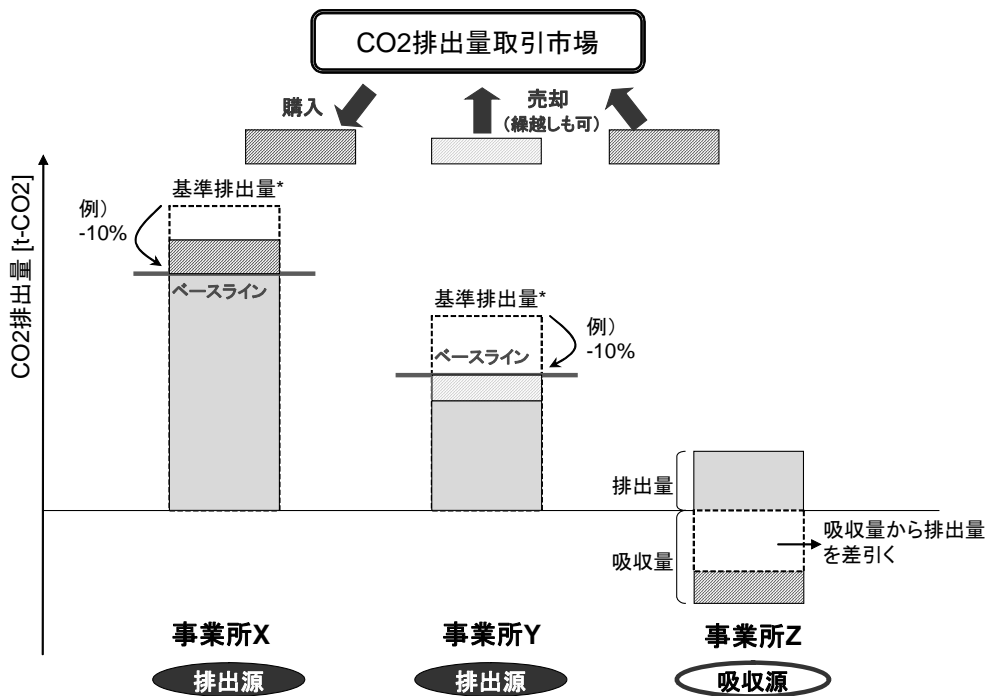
CO2排出量取引市場

購入

売却
(繰越しも可)

CO2排出量 [t-CO2]

基準排出量*

例)
-10%

ベースライン

基準排出量*

例)
-10%

ベースライン

排出量

吸収量

吸収量から排出量を差引く

事業所X

排出源

事業所Y

排出源

事業所Z

吸収源